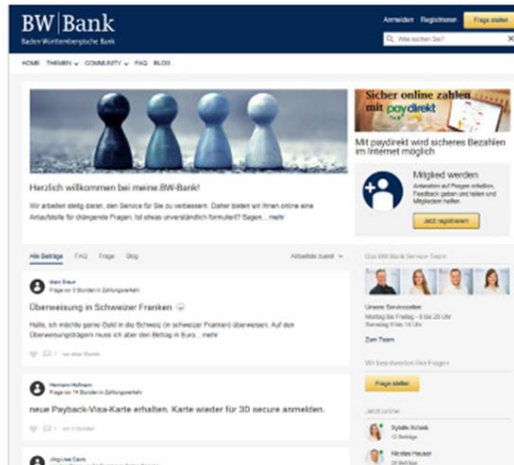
BW|Bank
Baden-Württembergische Bank

Anmelden Registrieren Frage stellen

Was suchen Sie?

HOME THEMEN COMMUNITY FAQ BLOG

Sicher online zahlen mit paydirekt

Mit paydirekt wird sicheres Bezahlen im Internet möglich

Herzlich willkommen bei meine.BW-Bank!

Wir arbeiten stetig daran, den Service für Sie zu verbessern. Daher bieten wir Ihnen online eine Anlaufstelle für drängende Fragen. Ist etwas unverständlich formuliert? Sagen ... mehr

Mitglied werden
Antworten auf Fragen erhalten, Feedback geben und Mitglied werden.
Jetzt registrieren

Alle Beiträge FAQ Frage Blog Aktuellste zuerst

Das BW-Bank Service Team

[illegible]
Frage vor 3 Stunden in Zahlungsverkehr

Überweisung in Schweizer Franken

Hallo, ich möchte gerne Geld in die Schweiz (in schweizer Franken) überweisen. Auf den Überweisungsträgern muss ich aber den Betrag in Euro... mehr

Unsere Servicezeiten
Montag bis Freitag - 8 bis 20 Uhr
Samstag 9 bis 16 Uhr
Zum Team

Wir beantworten Ihre Fragen
Frage stellen

Hermann Hofmann
Frage vor 14 Stunden in Zahlungsverkehr

neue Payback-Visa-Karte erhalten. Karte wieder für 3D secure anmelden.

Jetzt online
Sybille Schenk
Nicolas Heuser

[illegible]